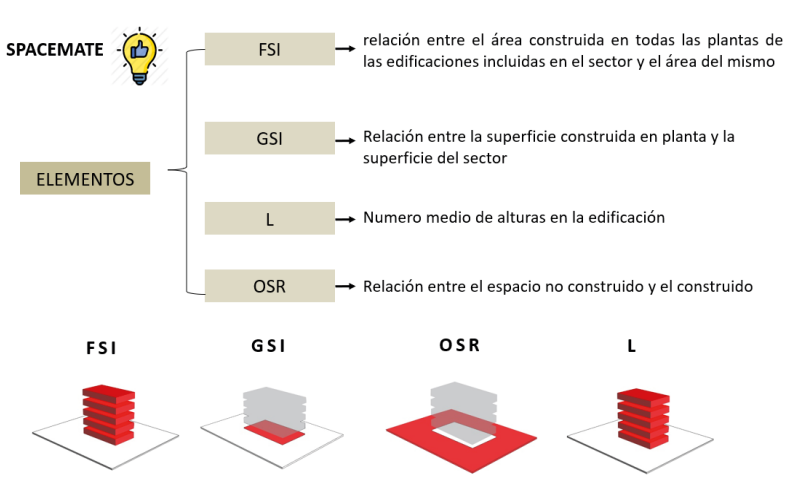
SPACEMATE

ELEMENTOS

FSI → relación entre el área construida en todas las plantas de las edificaciones incluidas en el sector y el área del mismo

GSI → Relación entre la superficie construida en planta y la superficie del sector

L → Numero medio de alturas en la edificación

OSR → Relación entre el espacio no construido y el construido

FSI

GSI

OSR

L